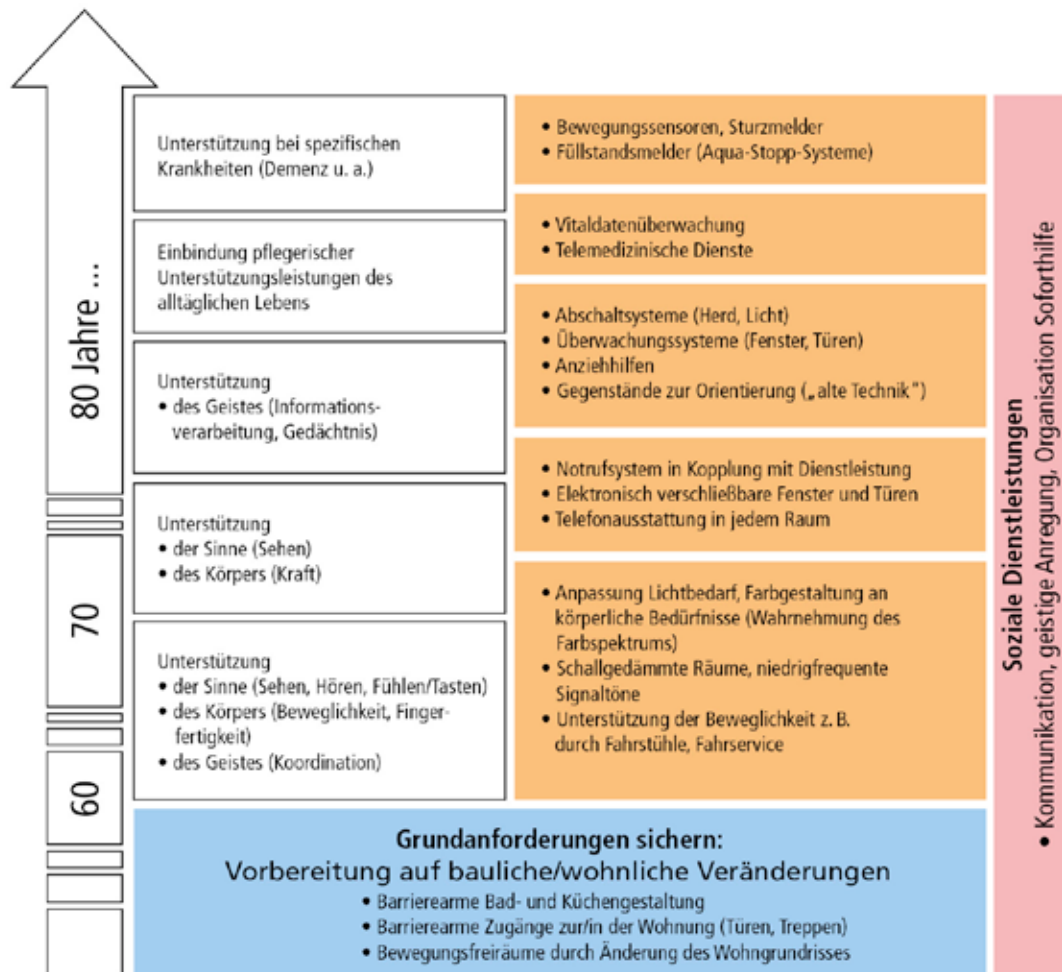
80 Jahre ...

70

60

Unterstützung bei spezifischen Krankheiten (Demenz u. a.)

• Bewegungssensoren, Sturzmelder
• Füllstandsmelder (Aqua-Stopp-Systeme)

Einbindung pflegerischer Unterstützungsleistungen des alltäglichen Lebens

• Vitaldatenüberwachung
• Telemedizinische Dienste

Unterstützung
• des Geistes (Informationsverarbeitung, Gedächtnis)

• Abschaltsysteme (Herd, Licht)
• Überwachungssysteme (Fenster, Türen)
• Anziehhilfen
• Gegenstände zur Orientierung („alte Technik")

• Notrufsystem in Kopplung mit Dienstleistung
• Elektronisch verschließbare Fenster und Türen
• Telefonausstattung in jedem Raum

Unterstützung
• der Sinne (Sehen)
• des Körpers (Kraft)

Unterstützung
• der Sinne (Sehen, Hören, Fühlen/Tasten)
• des Körpers (Beweglichkeit, Fingerfertigkeit)
• des Geistes (Koordination)

• Anpassung Lichtbedarf, Farbgestaltung an körperliche Bedürfnisse (Wahrnehmung des Farbspektrums)
• Schallgedämmte Räume, niedrigfrequente Signaltöne
• Unterstützung der Beweglichkeit z. B. durch Fahrstühle, Fahrservice

Grundanforderungen sichern:
Vorbereitung auf bauliche/wohnliche Veränderungen
• Barrierearme Bad- und Küchengestaltung
• Barrierearme Zugänge zur/in der Wohnung (Türen, Treppen)
• Bewegungsfreiräume durch Änderung des Wohngrundrisses

Soziale Dienstleistungen
• Kommunikation, geistige Anregung, Organisation Soforthilfe